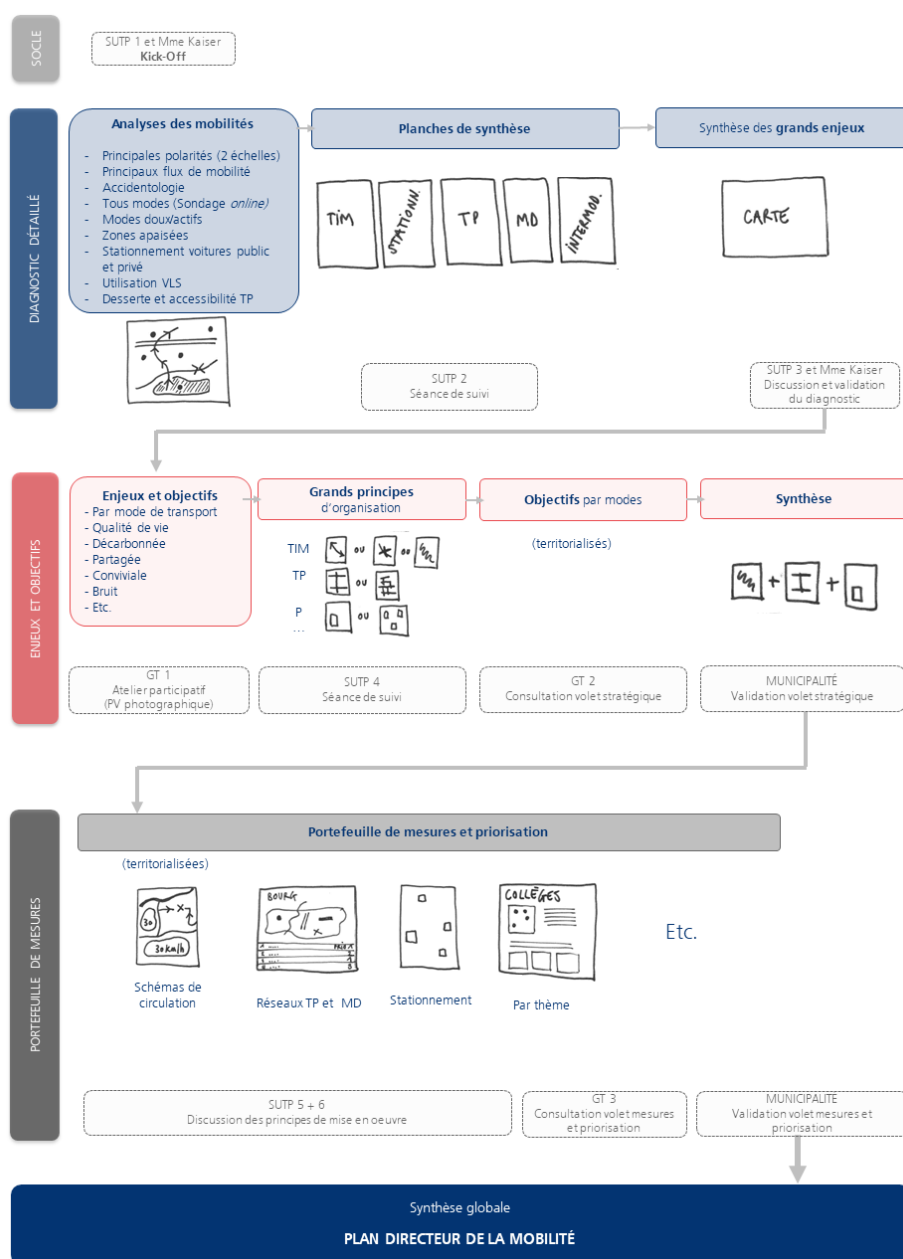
SOCLE

SUTP 1 et Mme Kaiser
Kick-Off

DIAGNOSTIC DÉTAILLÉ

Analyses des mobilités

- Principales polarités (2 échelles)
- Principaux flux de mobilité
- Accidentologie
- Tous modes (Sondage *online*)
- Modes doux/actifs
- Zones apaisées
- Stationnement voitures public et privé
- Utilisation VLS
- Desserte et accessibilité TP

Planches de synthèse

TIM
STATIONN.
TP
MD
INTERMOD.

Synthèse des grands enjeux

CARTE

SUTP 2
Séance de suivi

SUTP 3 et Mme Kaiser
Discussion et validation du diagnostic

ENJEUX ET OBJECTIFS

Enjeux et objectifs
- Par mode de transport
- Qualité de vie
- Décarbonnée
- Partagée
- Conviviale
- Bruit
- Etc.

Grands principes d'organisation

TIM ou ou
TP ou
P ou
...

Objectifs par modes

(territorialisés)

Synthèse

+ +

GT 1
Atelier participatif
(PV photographique)

SUTP 4
Séance de suivi

GT 2
Consultation volet stratégique

MUNICIPALITÉ
Validation volet stratégique

PORTEFEUILLE DE MESURES

Portefeuille de mesures et priorisation

(territorialisées)

30
30km/h
Schémas de circulation

BOURG
PRIX
Réseaux TP et MD

Stationnement

COLLÈGES
Par thème

Etc.

SUTP 5 + 6
Discussion des principes de mise en oeuvre

GT 3
Consultation volet mesures et priorisation

MUNICIPALITÉ
Validation volet mesures et priorisation

Synthèse globale
PLAN DIRECTEUR DE LA MOBILITÉ